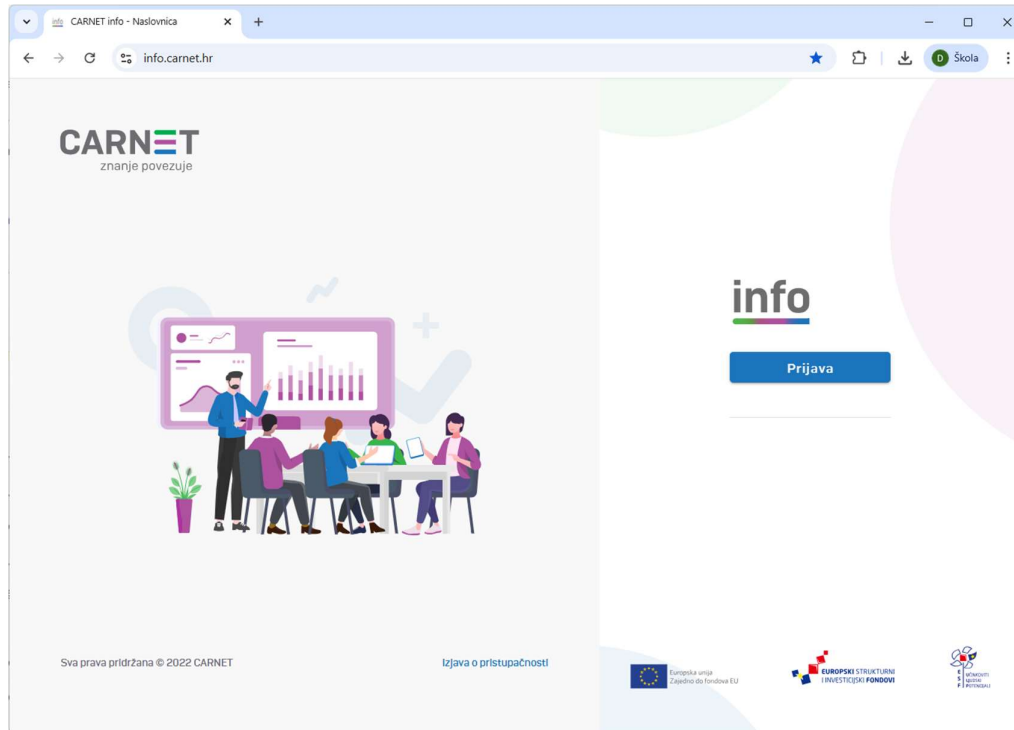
CARNET info - Naslovnica

info.carnet.hr

D Škola

CARNET
znanje povezuje

info

Prijava

Sva prava pridržana © 2022 CARNET

Izjava o pristupačnosti

Europska unija
Zajedno do fondova EU

EUROPSKI STRUKTURNI I INVESTICIJSKI FONDOVI

ESF
UČINKOVITI LJUDSKI POTENCIJALI